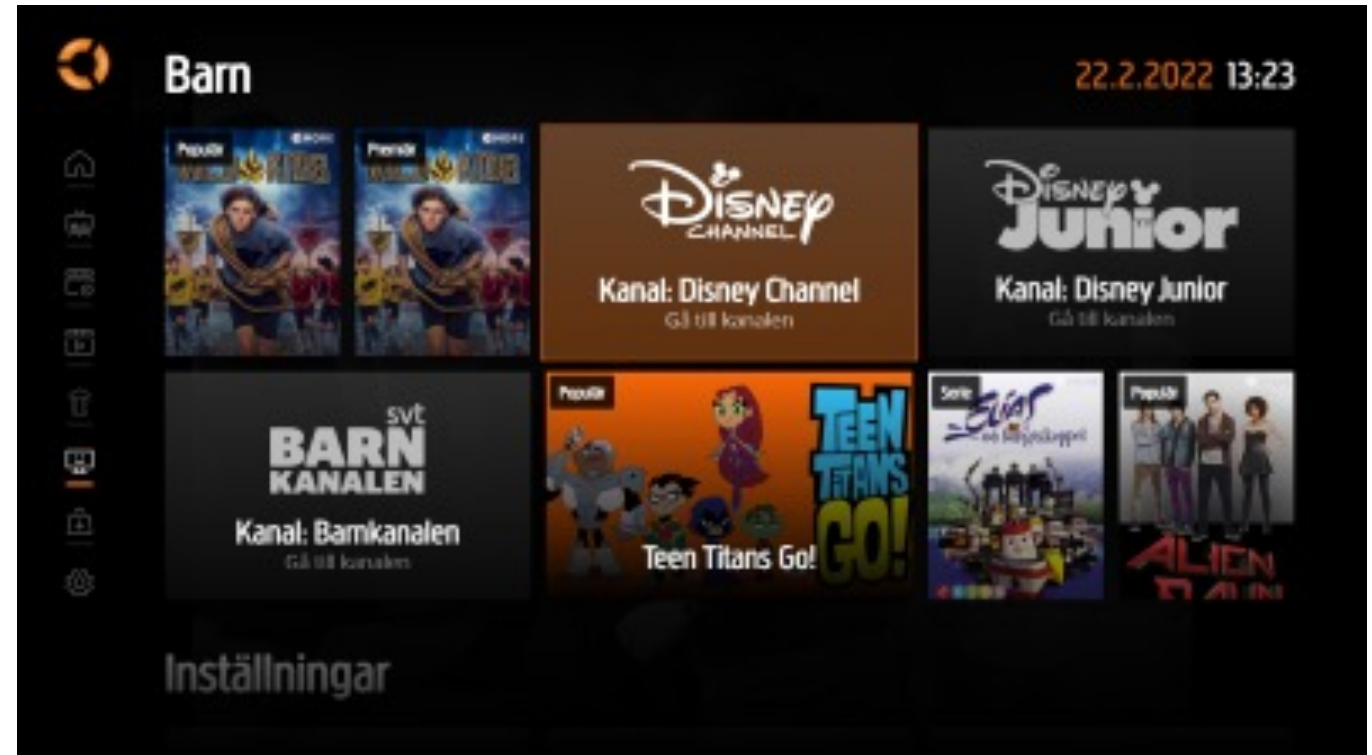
Barn

22.2.2022 13:23

Populär

Premiär

Disney Channel

Kanal: Disney Channel
Gå till kanalen

Disney Junior

Kanal: Disney Junior
Gå till kanalen

svt
BARN
KANALEN

Kanal: Barnkanalen
Gå till kanalen

Populär

Teen Titans Go!

Teen Titans Go!

Serie

Populär

Alien

Inställningar